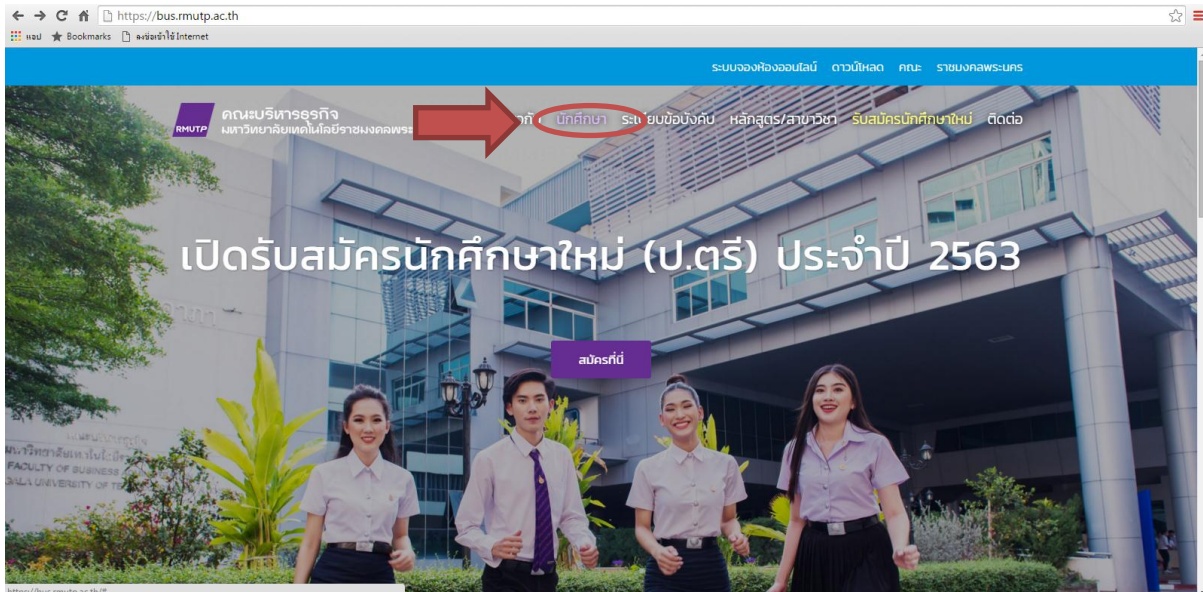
https://bus.rmutp.ac.th

แอป Bookmarks ลงชื่อเข้าใช้ Internet

ระบบจองห้องออนไลน์ ดาวน์โหลด คณะ ราชมงคลพระนคร

RMUTP คณะบริหารธุรกิจ มหาวิทยาลัยเทคโนโลยีราชมงคลพระ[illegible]

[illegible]ก นักศึกษา ระเบียบข้อบังคับ หลักสูตร/สาขาวิชา รับสมัครนักศึกษาใหม่ ติดต่อ

เปิดรับสมัครนักศึกษาใหม่ (ป.ตรี) ประจำปี 2563

สมัครที่นี่

FACULTY OF BUSINESS

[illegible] UNIVERSITY OF TE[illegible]

https://bus.rmutp.ac.th/#